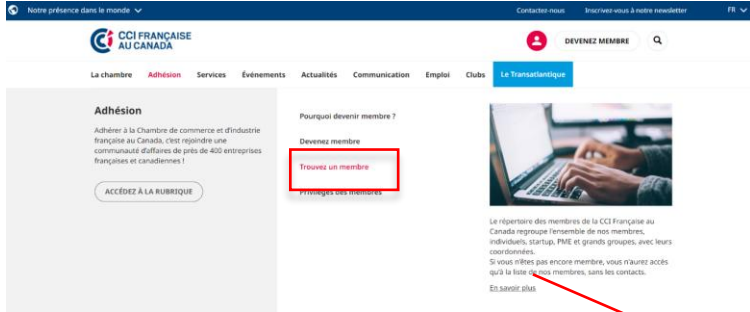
Notre présence dans le monde

Contactez-nous Inscrivez-vous à notre newsletter FR

CCI FRANÇAISE AU CANADA

DEVENEZ MEMBRE

La chambre Adhésion Services Événements Actualités Communication Emploi Clubs Le Transatlantique

Adhésion

Adhérer à la Chambre de commerce et d'industrie française au Canada, c'est rejoindre une communauté d'affaires de près de 400 entreprises françaises et canadiennes !

ACCÉDEZ À LA RUBRIQUE

Pourquoi devenir membre ?

Devenez membre

Trouvez un membre

Privilèges des membres

Le répertoire des membres de la CCI Française au Canada regroupe l'ensemble de nos membres, individuels, startup, PME et grands groupes, avec leurs coordonnées.
Si vous n'êtes pas encore membre, vous n'aurez accès qu'à la liste de nos membres, sans les contacts.

En savoir plus